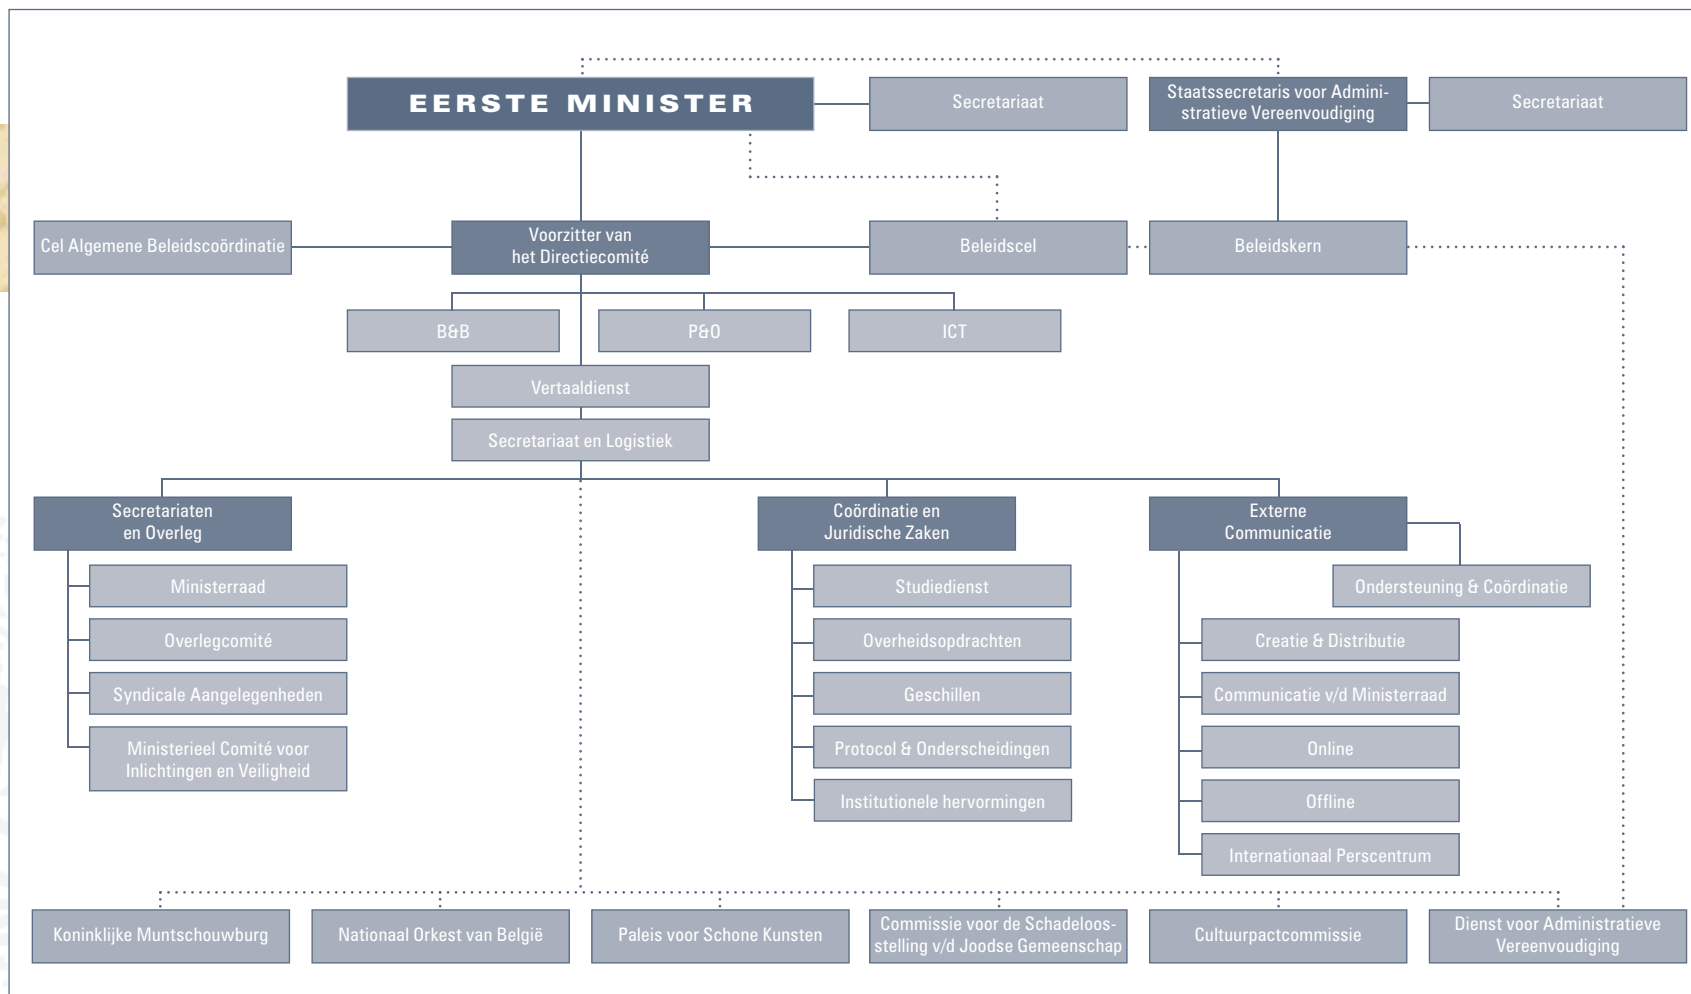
EERSTE MINISTER

Secretariaat

Staatssecretaris voor Administratieve Vereenvoudiging

Secretariaat

Cel Algemene Beleidscoördinatie

Voorzitter van het Directiecomité

Beleidscel

Beleidskern

B&B

P&O

ICT

Vertaaldienst

Secretariaat en Logistiek

Secretariaten en Overleg

Ministerraad

Overlegcomité

Syndicale Aangelegenheden

Ministerieel Comité voor Inlichtingen en Veiligheid

Coördinatie en Juridische Zaken

Studiedienst

Overheidsopdrachten

Geschillen

Protocol & Onderscheidingen

Institutionele hervormingen

Externe Communicatie

Ondersteuning & Coördinatie

Creatie & Distributie

Communicatie v/d Ministerraad

Online

Offline

Internationaal Perscentrum

Koninklijke Muntschouwburg

Nationaal Orkest van België

Paleis voor Schone Kunsten

Commissie voor de Schadeloosstelling v/d Joodse Gemeenschap

Cultuurpactcommissie

Dienst voor Administratieve Vereenvoudiging